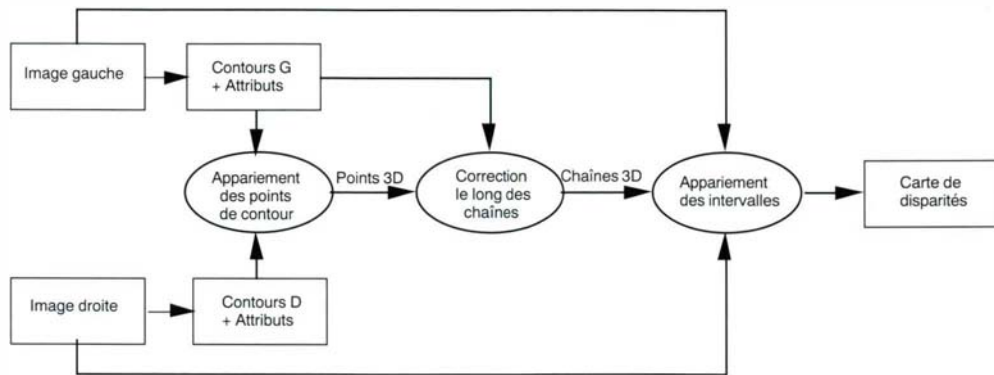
Image gauche

Contours G + Attributs

Appariement des points de contour

Points 3D

Correction le long des chaînes

Chaînes 3D

Appariement des intervalles

Carte de disparités

Image droite

Contours D + Attributs